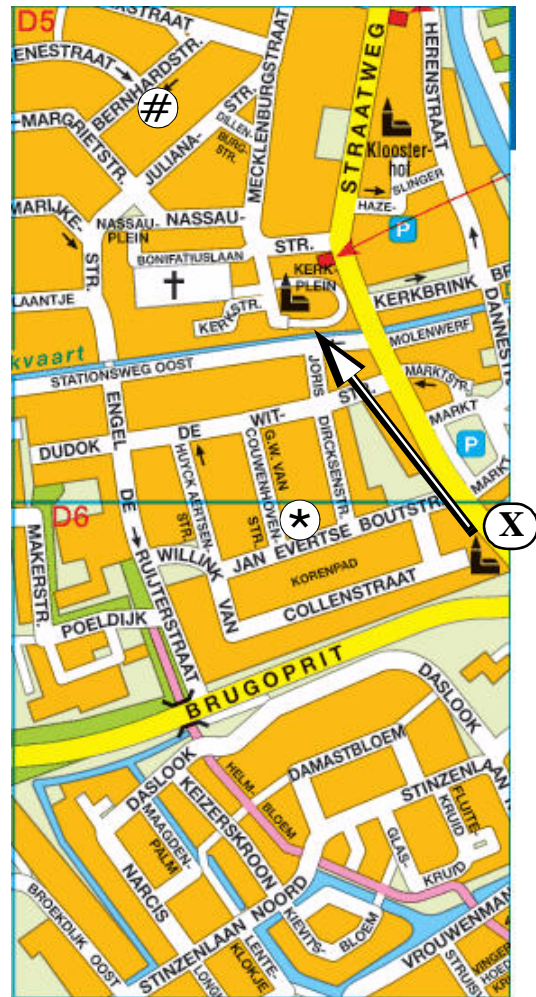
D5
STRAAT
HERENSTRAAT
BERNHARDSTR.
#
MARGRIETSTR.
JULIANA-STR.
MECKLENBURGSTRAAT
DILLENBURG-STR.
STRAATWEG
HERENSTRAAT
Klooster-hof
HAZE-
SLINGER
P
MARIJKE-STR.
NASSAU-PLEIN
NASSAU-STR.
BONIFATIUSLAAN
KERK-PLEIN
KERKBRINK
DANNESTR.
LAANTJE
KERKSTR.
MOLENWERF
kvaart
STATIONSWEG OOST
JORIS
STR.
MARKTSTR.
MARKT
P
DUDOK
ENGEL
DE
HUYCK AERTSEN STR.
WIT-COUWENHOVEN-STR.
G.W. VAN
DIRCKSENSTR.
MARKT
D6
DE
RUIJTERSTRAAT
*
JAN EVERTSE BOUTSTR.
X
WILLINK
VAN
MAKERSTR.
KORENPAD
POELDIJK
COLLENSTRAAT
BRUGOPRIT
DASLOOK
DASLOOK
DAMASTBLOEM
STINZENLAAN
HELM-BLOEM
MAAGDEN-PALM
KEIZERSKROON
FLUITE-KRUID
GLAS-KRUID
NARCIS
BROEKDIJK OOST
STINZENLAAN NOORD
KIEVITS-BLOEM
LENTE-KLOKJE
VROUWENMAN
STRUIS
VINGER
KOE